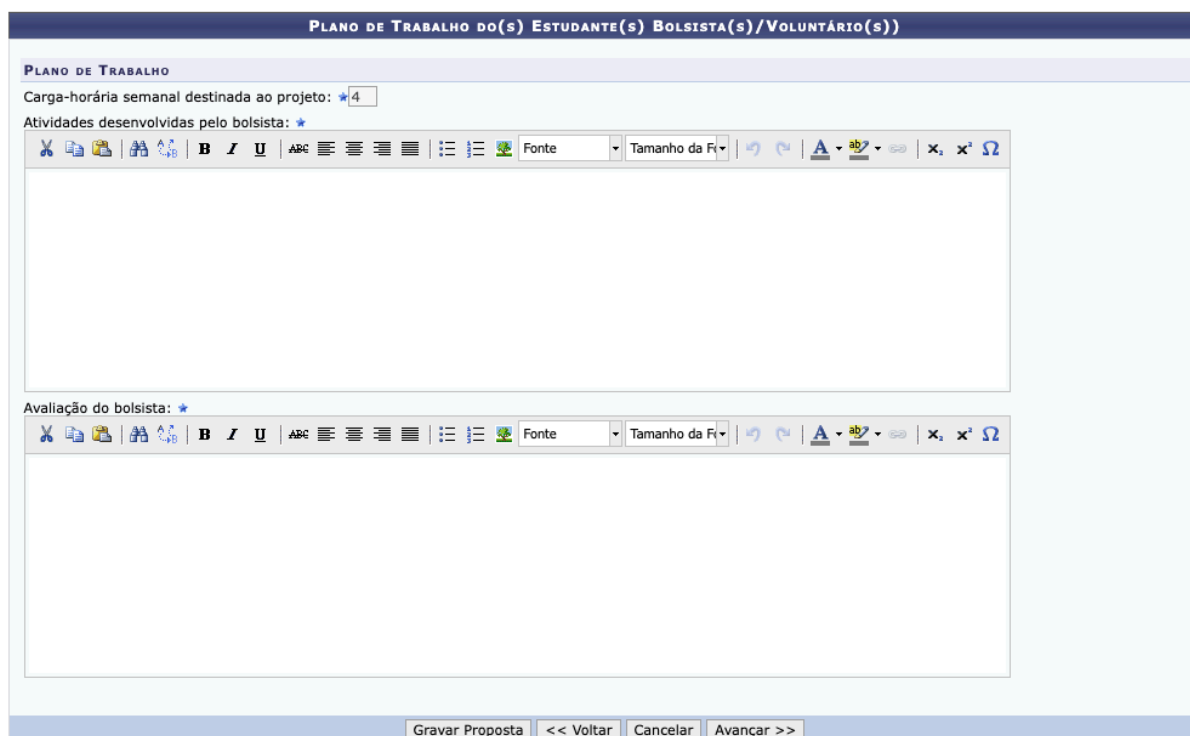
PLANO DE TRABALHO DO(S) ESTUDANTE(S) BOLSISTA(S)/VOLUNTÁRIO(S))

PLANO DE TRABALHO

Carga-horária semanal destinada ao projeto: ★ 4

Atividades desenvolvidas pelo bolsista: ★

B I U ABC Fonte Tamanho da Fo A ab $x_2$ $x^2$ Ω

Avaliação do bolsista: ★

B I U ABC Fonte Tamanho da Fo A ab $x_2$ $x^2$ Ω

Gravar Proposta | << Voltar | Cancelar | Avançar >>